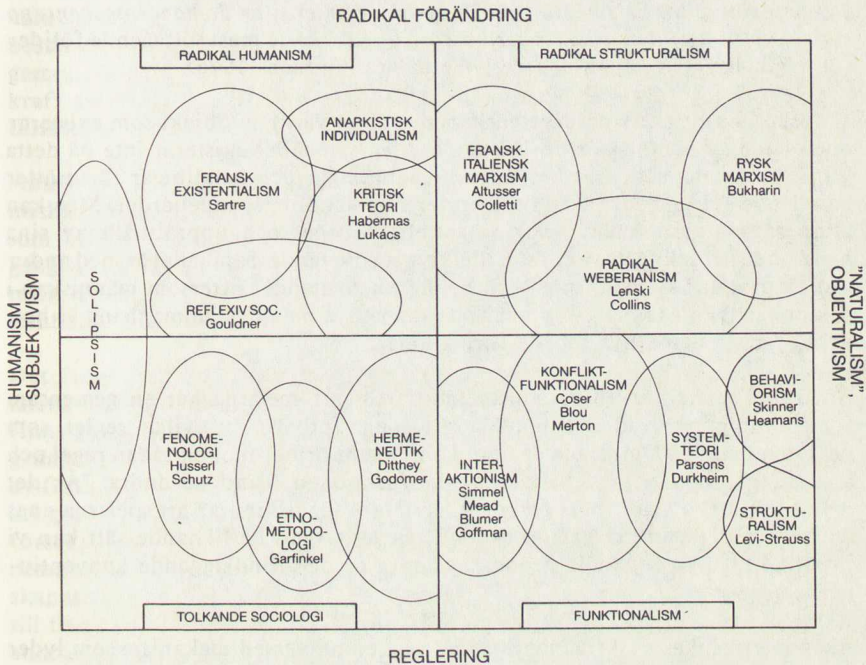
RADIKAL FÖRÄNDRING

RADIKAL HUMANISM

RADIKAL STRUKTURALISM

ANARKISTISK INDIVIDUALISM

FRANSK EXISTENTIALISM Sartre

KRITISK TEORI Habermas Lukács

FRANSK-ITALIENSK MARXISM Altusser Colletti

RYSK MARXISM Bukharin

SOLIPSISM

REFLEXIV SOC. Gouldner

RADIKAL WEBERIANISM Lenski Collins

HUMANISM SUBJEKTIVISM

"NATURALISM" OBJEKTIVISM

KONFLIKT-FUNKTIONALISM Coser Blou Merton

BEHAVI-ORISM Skinner Heamans

FENOME-NOLOGI Husserl Schutz

HERME-NEUTIK Ditthey Godomer

INTER-AKTIONISM Simmel Mead Blumer Goffman

SYSTEM-TEORI Parsons Durkheim

ETNO-METODO-LOGI Garfinkel

STRUKTU-RALISM Levi-Strauss

TOLKANDE SOCIOLOGI

FUNKTIONALISM

REGLERING